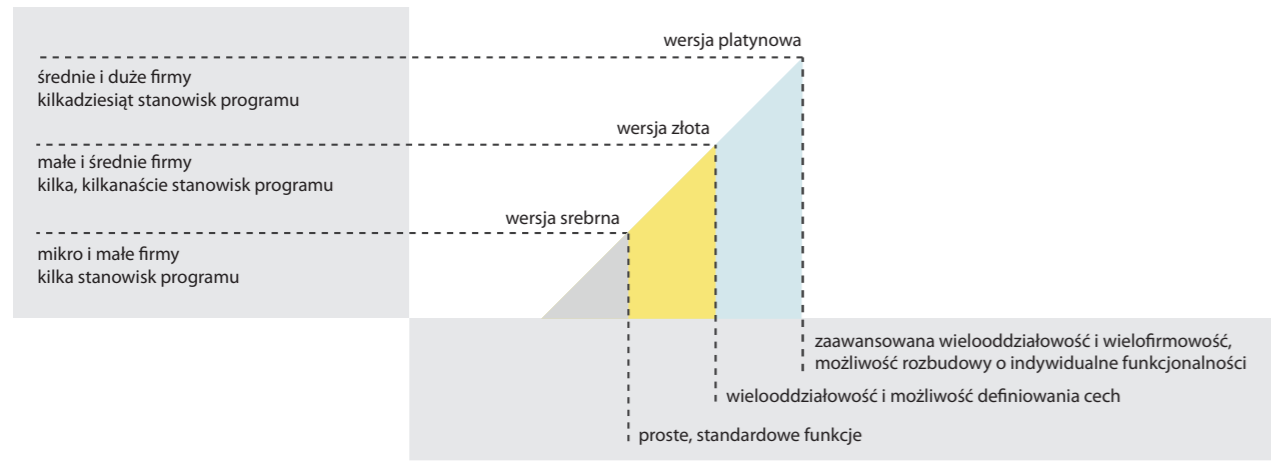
wersja platynowa

średnie i duże firmy
kilkadziesiąt stanowisk programu

wersja złota

małe i średnie firmy
kilka, kilkanaście stanowisk programu

wersja srebrna

mikro i małe firmy
kilka stanowisk programu

zaawansowana wielooddziałowość i wielofirmowość, możliwość rozbudowy o indywidualne funkcjonalności

wielooddziałowość i możliwość definiowania cech

proste, standardowe funkcje